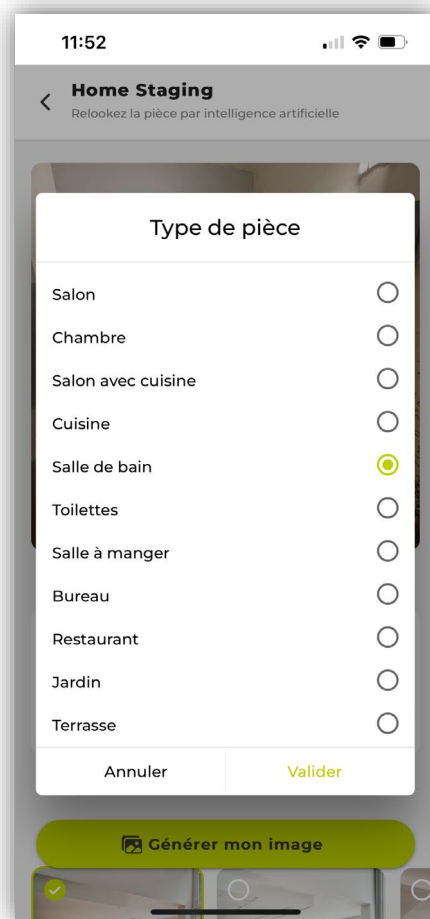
11:52

Home Staging
Relookez la pièce par intelligence artificielle

Type de pièce

Salon
Chambre
Salon avec cuisine
Cuisine
Salle de bain
Toilettes
Salle à manger
Bureau
Restaurant
Jardin
Terrasse

Annuler
Valider

Générer mon image